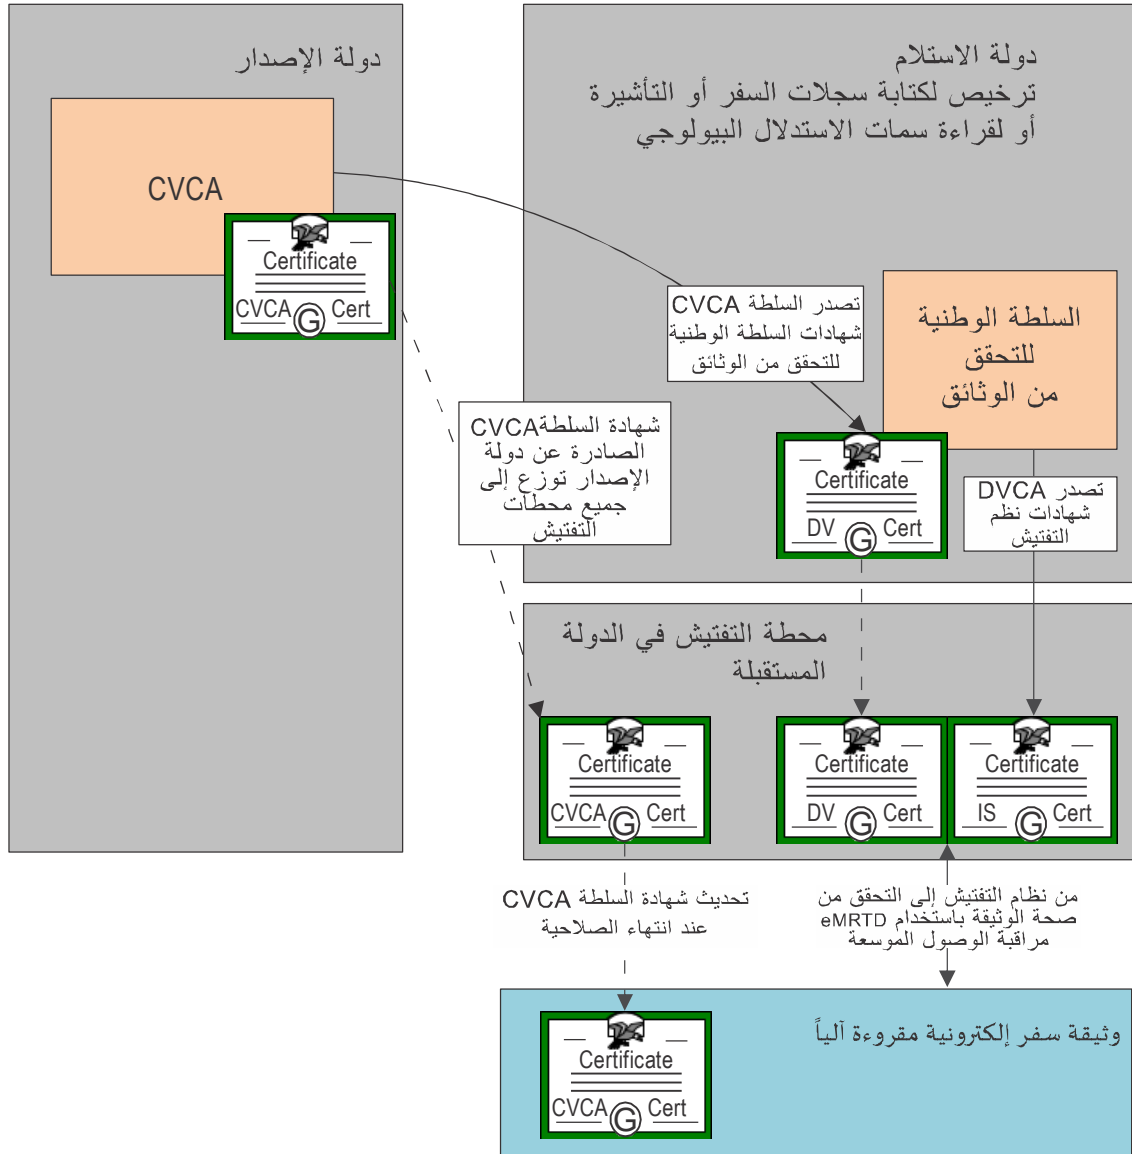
دولة الإصدار

CVCA

Certificate
CVCA G Cert

دولة الاستلام
ترخيص لكتابة سجلات السفر أو التأشيرة
أو لقراءة سمات الاستدلال البيولوجي

تصدر السلطة CVCA شهادات السلطة الوطنية للتحقق من الوثائق

السلطة الوطنية للتحقق من الوثائق

شهادة السلطةCVCA الصادرة عن دولة الإصدار توزع إلى جميع محطات التفتيش

Certificate
DV G Cert

تصدر DVCA شهادات نظم التفتيش

محطة التفتيش في الدولة المستقبلة

Certificate
CVCA G Cert

Certificate
DV G Cert

Certificate
IS G Cert

تحديث شهادة السلطة CVCA عند انتهاء الصلاحية

من نظام التفتيش إلى التحقق من صحة الوثيقة باستخدام eMRTD مراقبة الوصول الموسعة

وثيقة سفر إلكترونية مقروءة آلياً

Certificate
CVCA G Cert